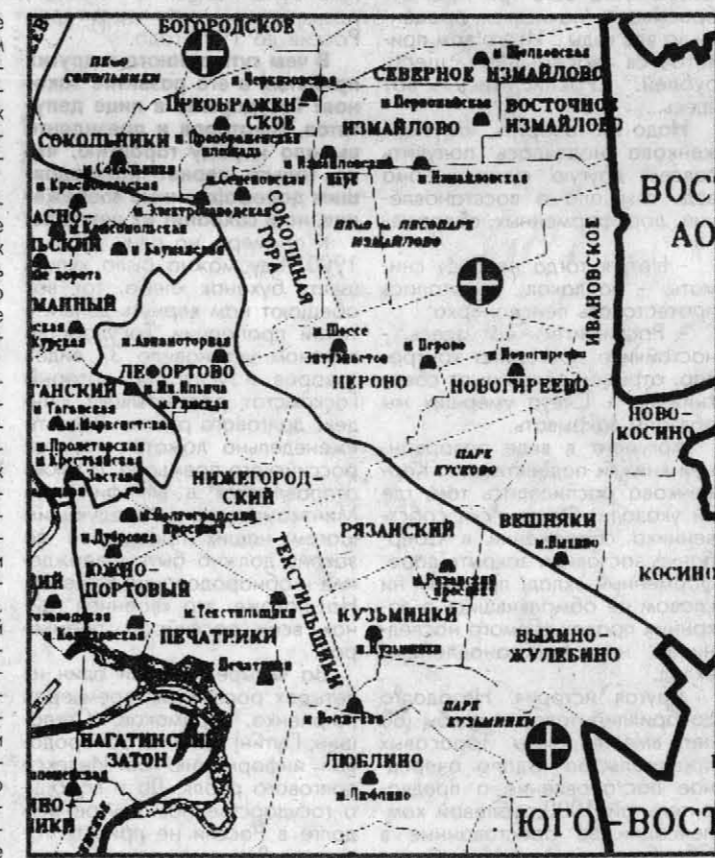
БОГОРОДСКОЕ
ПКиО СОКОЛЬНИКИ
м. Черкизовская
ПРЕОБРАЖЕНСКОЕ
м. Преображенская площадь
СОКОЛЬНИКИ
м. Сокольники
м. Красносельская
м. Семеновская
м. Электрозаводская
СОКОЛИНАЯ ГОРА
м. Бауманская
м. Щелковская
СЕВЕРНОЕ ИЗМАЙЛОВО
м. Первомайская
ВОСТОЧНОЕ ИЗМАЙЛОВО
ИЗМАЙЛОВО
м. Измайловский парк
м. Измайловская
ПКиО ЛЕСОПАРК ИЗМАЙЛОВО
ИВАНОВСКОЕ
ВОСТ
АО
м. Авиамоторная
ЛЕФОРТОВО
м. Шоссе Энтузиастов
ПЕРОВО
м. Перово
м. Новогиреево
НОВОГИРЕЕВО
НОВО-КОСИНО
ТАГАНСКИЙ
м. Таганская
м. Пл. Ильича
м. Римская
м. Марксистская
м. Пролетарская
м. Крестьянская Застава
НИЖЕГОРОДСКИЙ
м. Волгоградский проспект
ПАРК КУСКОВО
РЯЗАНСКИЙ
ВЕШНЯКИ
м. Выхино
КОСИНО
м. Дубровка
ЮЖНО-ПОРТОВЫЙ
ТЕКСТИЛЬЩИКИ
м. Рязанский проспект
КУЗЬМИНКИ
м. Кузьминки
м. Текстильщики
м. Кожуховская
ПЕЧАТНИКИ
ВЫХИНО-ЖУЛЕБИНО
м. Печатники
ПАРК КУЗЬМИНКИ
м. Волжская
НАГАТИНСКИЙ ЗАТОН
ЛЮБЛИНО
м. Люблино
ЮГО-ВОСТ